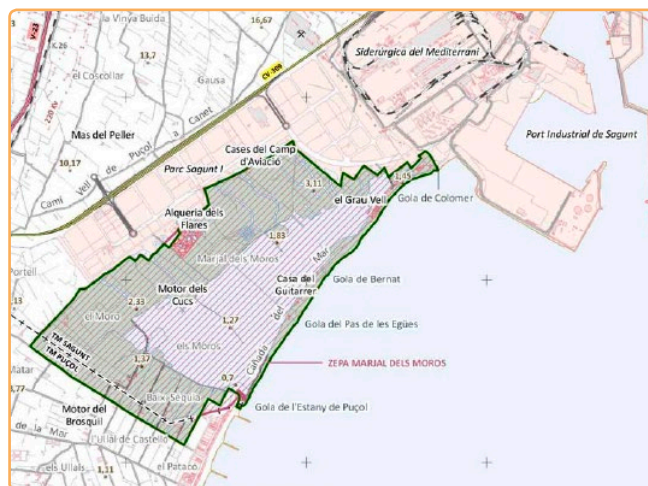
la Vinya Buida
16,67
6,26
13,7
Siderúrgica del Mediterrani
el Coscollar
Gausa
CV-309
220 kV
Mas del Peller
a Canet
Port Industrial de Sagunt
10,17
Camí Vell de Puçol
Cases del Camp d'Aviació
Parc Sagunt I
3,11
1,45
el Grau Vell
Gola de Colomer
Alqueria dels Flares
1,83
Marjal dels Moros
Portell
Casa del Guitarrer
Gola de Bernat
Motor dels Cucs
2,33
13
el Moro
1,27
Gola del Pas de les Egües
Calçada del Mar
els Moros
TM SAGUNT
TM PUÇOL
1,37
ZEPA MARJAL DELS MOROS
Matar
0,7
,77
Baix Séquia
Gola de l'Estany de Puçol
Motor del Brosquil
la Mar
l'Ullal de Castelló
els Ullals
1,11
el Patacó